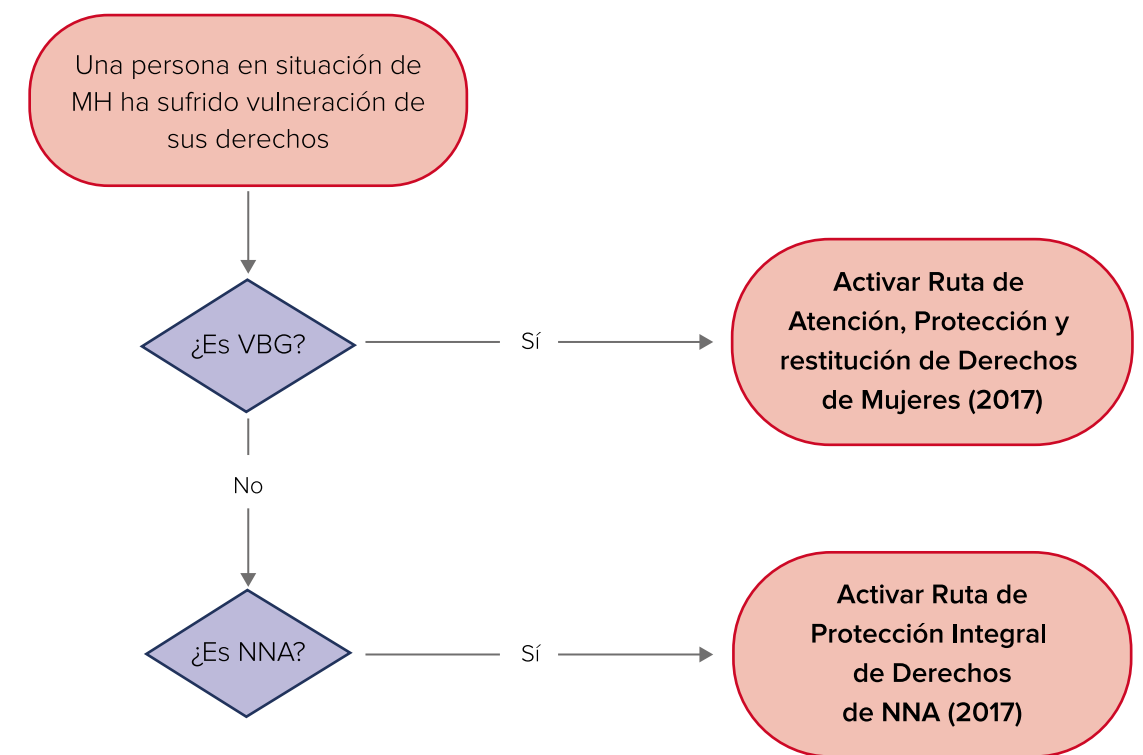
Una persona en situación de MH ha sufrido vulneración de sus derechos

¿Es VBG?

Sí

Activar Ruta de Atención, Protección y restitución de Derechos de Mujeres (2017)

No

¿Es NNA?

Sí

Activar Ruta de Protección Integral de Derechos de NNA (2017)